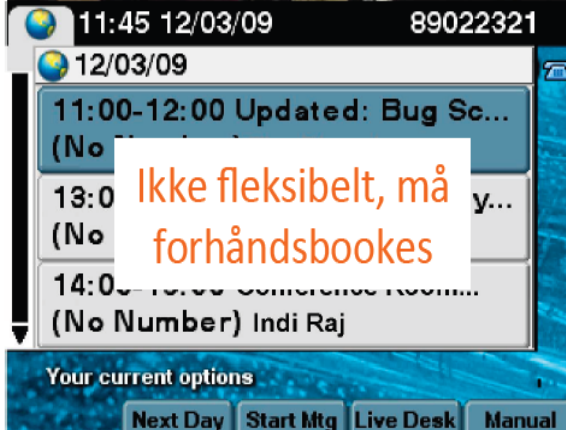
11:45 12/03/09 89022321

12/03/09

11:00-12:00 Updated: Bug Sc...
(No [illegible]

13:0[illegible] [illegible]y...
(No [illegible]

Ikke fleksibelt, må forhåndsbookes

14:0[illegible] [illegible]
(No Number) Indi Raj

Your current options

Next Day | Start Mtg | Live Desk | Manual